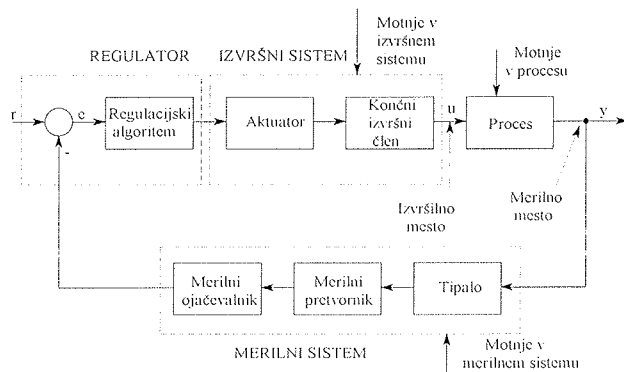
Motnje v izvršnem sistemu

REGULATOR

IZVRŠNI SISTEM

Motnje v procesu

r

e

Regulacijski algoritem

Aktuator

Končni izvršni člen

u

Proces

y

-

Merilno mesto

Izvršilno mesto

Merilni ojačevalnik

Merilni pretvornik

Tipalo

MERILNI SISTEM

Motnje v merilnem sistemu